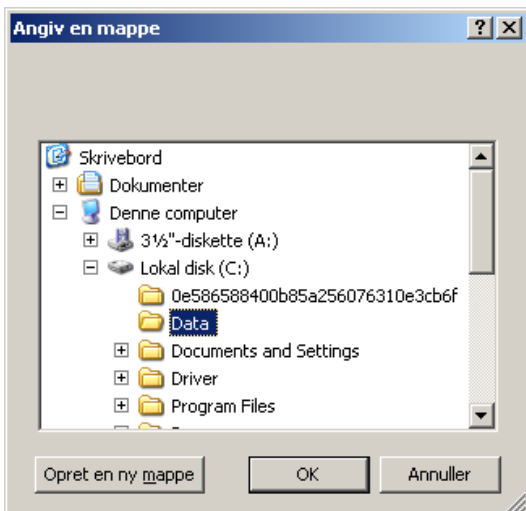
Angiv en mappe

?

X

Skrivebord

Dokumenter

Denne computer

3½"-diskette (A:)

Lokal disk (C:)

0e586588400b85a256076310e3cb6f

Data

Documents and Settings

Driver

Program Files

Opret en ny mappe

OK

Annuller